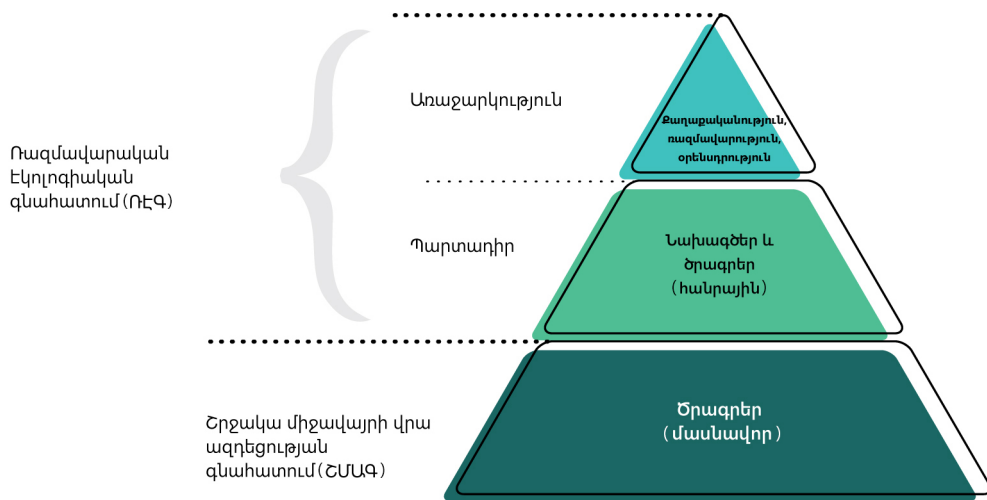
Ռազմավարական Էկոլոգիական գնահատում (ՌԷԳ)

Առաջարկություն

Քաղաքականություն, ռազմավարություն, օրենսդրություն

Պարտադիր

Նախագծեր և ծրագրեր (հանրային)

Շրջակա միջավայրի վրա ազդեցության գնահատում (ՇՄԱԳ)

Ծրագրեր (մասնավոր)